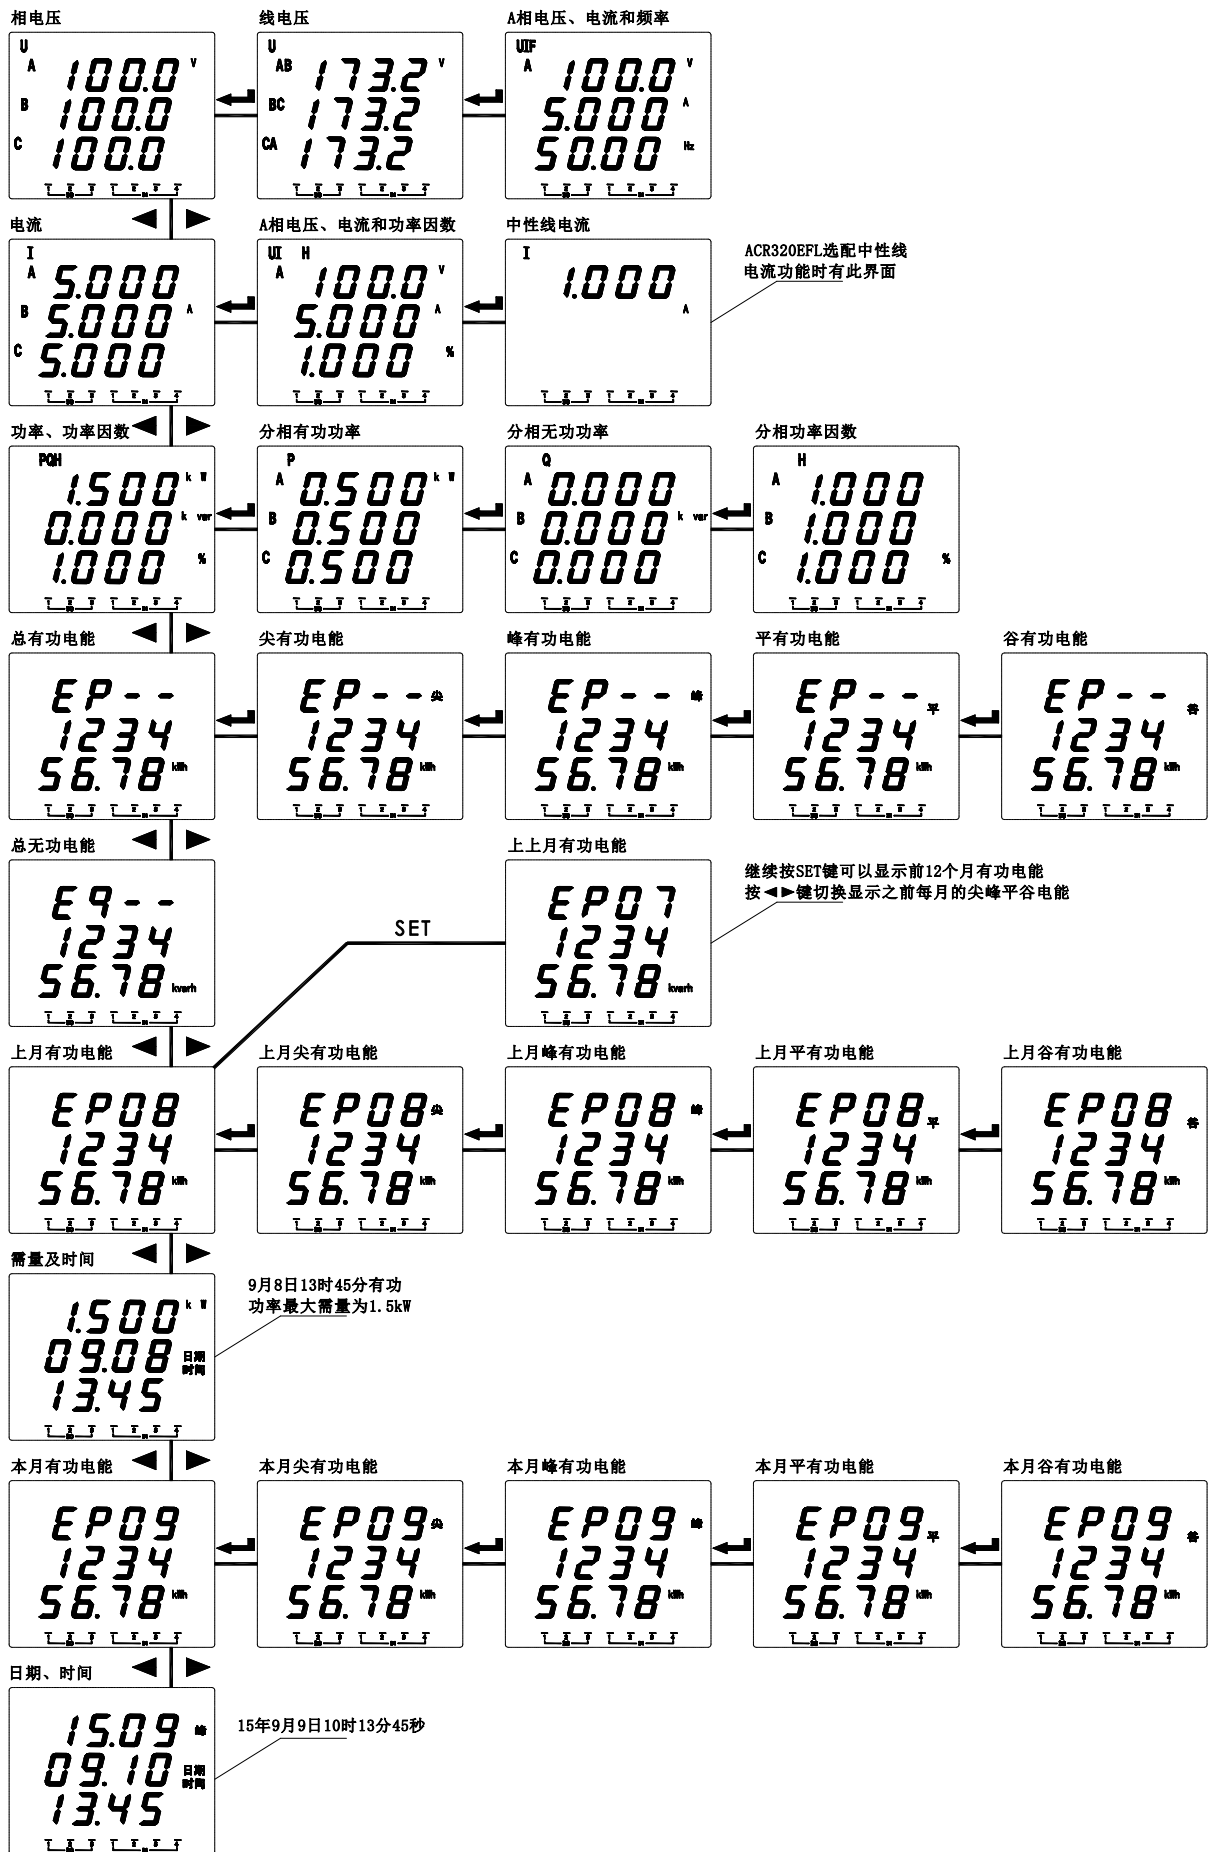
相电压

U
A 100.0 V
B 100.0
C 100.0

线电压

U
AB 173.2 V
BC 173.2
CA 173.2

A相电压、电流和频率

UIF
A 100.0 V
5.000 A
50.00 Hz

电流

I
A 5.000
B 5.000 A
C 5.000

A相电压、电流和功率因数

UI H
A 100.0 V
5.000 A
1.000 %

中性线电流

I
1.000
A

ACR320EFL选配中性线电流功能时有此界面

功率、功率因数

PQH
1.500 kW
0.000 kvar
1.000 %

分相有功功率

P
A 0.500 kW
B 0.500
C 0.500

分相无功功率

Q
A 0.000
B 0.000 kvar
C 0.000

分相功率因数

H
A 1.000
B 1.000
C 1.000 %

总有功电能

EP--
1234
56.78 kWh

尖有功电能

EP-- 尖
1234
56.78 kWh

峰有功电能

EP-- 峰
1234
56.78 kWh

平有功电能

EP-- 平
1234
56.78 kWh

谷有功电能

EP-- 谷
1234
56.78 kWh

总无功电能

E9--
1234
56.78 kvarh

SET

上上月有功电能

EP07
1234
56.78 kvarh

继续按SET键可以显示前12个月有功电能
按◄►键切换显示之前每月的尖峰平谷电能

上月有功电能

EP08
1234
56.78 kWh

上月尖有功电能

EP08 尖
1234
56.78 kWh

上月峰有功电能

EP08 峰
1234
56.78 kWh

上月平有功电能

EP08 平
1234
56.78 kWh

上月谷有功电能

EP08 谷
1234
56.78 kWh

需量及时间

1.500 kW
09.08 日期
13.45 时间

9月8日13时45分有功功率最大需量为1.5kW

本月有功电能

EP09
1234
56.78 kWh

本月尖有功电能

EP09 尖
1234
56.78 kWh

本月峰有功电能

EP09 峰
1234
56.78 kWh

本月平有功电能

EP09 平
1234
56.78 kWh

本月谷有功电能

EP09 谷
1234
56.78 kWh

日期、时间

15.09 峰
09.10 日期
13.45 时间

15年9月9日10时13分45秒